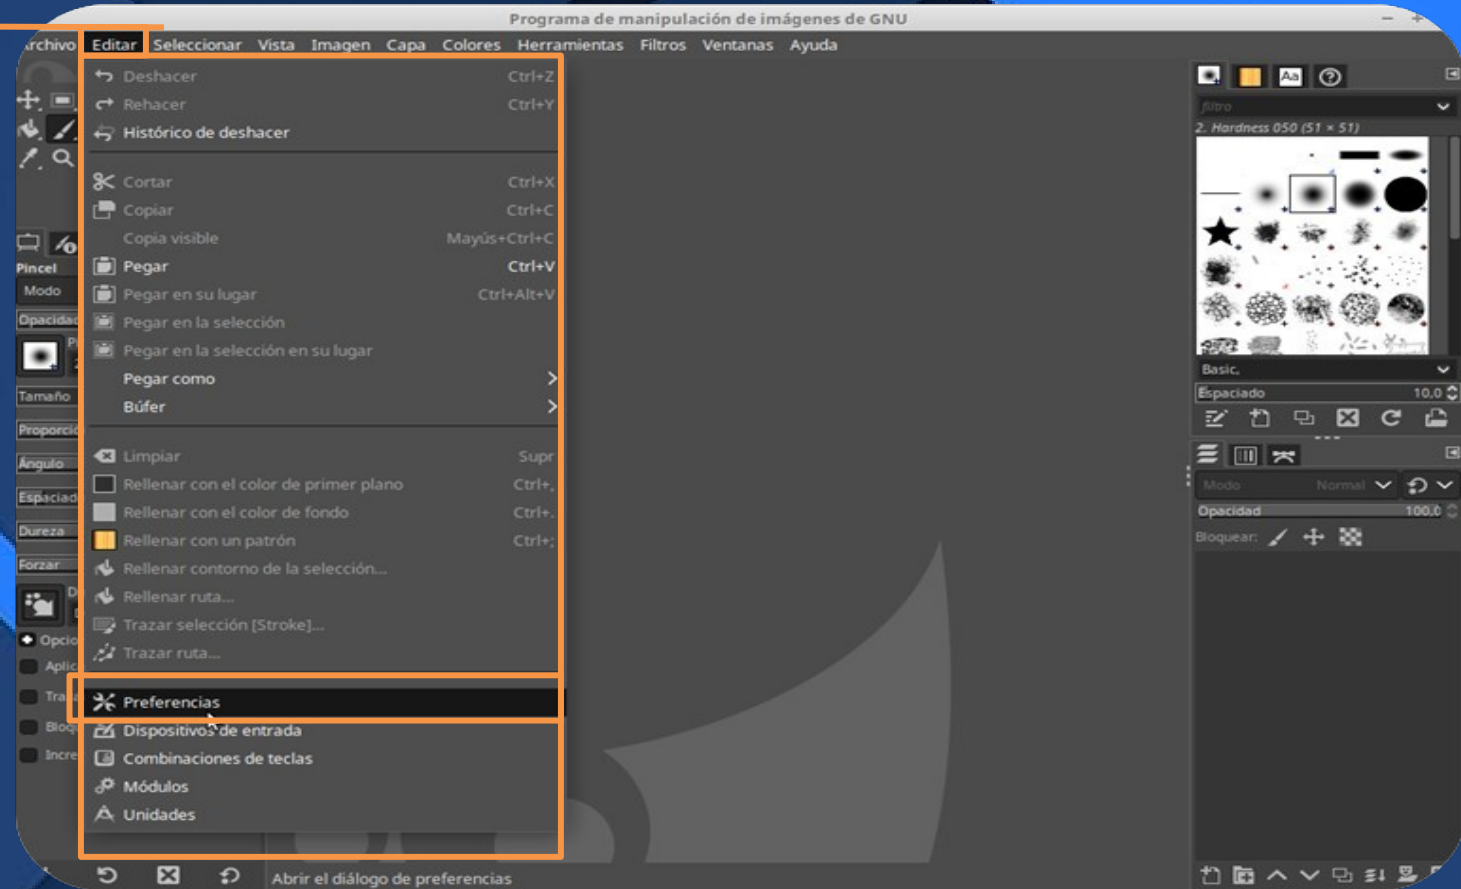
Programa de manipulación de imágenes de GNU

rchivo Editar Seleccionar Vista Imagen Capa Colores Herramientas Filtros Ventanas Ayuda

Deshacer Ctrl+Z
Rehacer Ctrl+Y
Histórico de deshacer

Cortar Ctrl+X
Copiar Ctrl+C
Copia visible Mayús+Ctrl+C
Pegar Ctrl+V
Pegar en su lugar Ctrl+Alt+V
Pegar en la selección
Pegar en la selección en su lugar
Pegar como
Búfer

Limpiar Supr
Rellenar con el color de primer plano Ctrl+,
Rellenar con el color de fondo Ctrl+.
Rellenar con un patrón Ctrl+;
Rellenar contorno de la selección...
Rellenar ruta...
Trazar selección [Stroke]...
Trazar ruta...

Preferencias
Dispositivos de entrada
Combinaciones de teclas
Módulos
Unidades

Pincel
Modo
Opacidad
Tamaño
Proporció
Ángulo
Espaciad
Dureza
Forzar
Opcio
Aplic
Tra
Bloq
Incre

filtro
2. Hardness 050 (51 × 51)
Basic,
Espaciado 10,0
Modo Normal
Opacidad 100,0
Bloquear:

Abrir el diálogo de preferencias